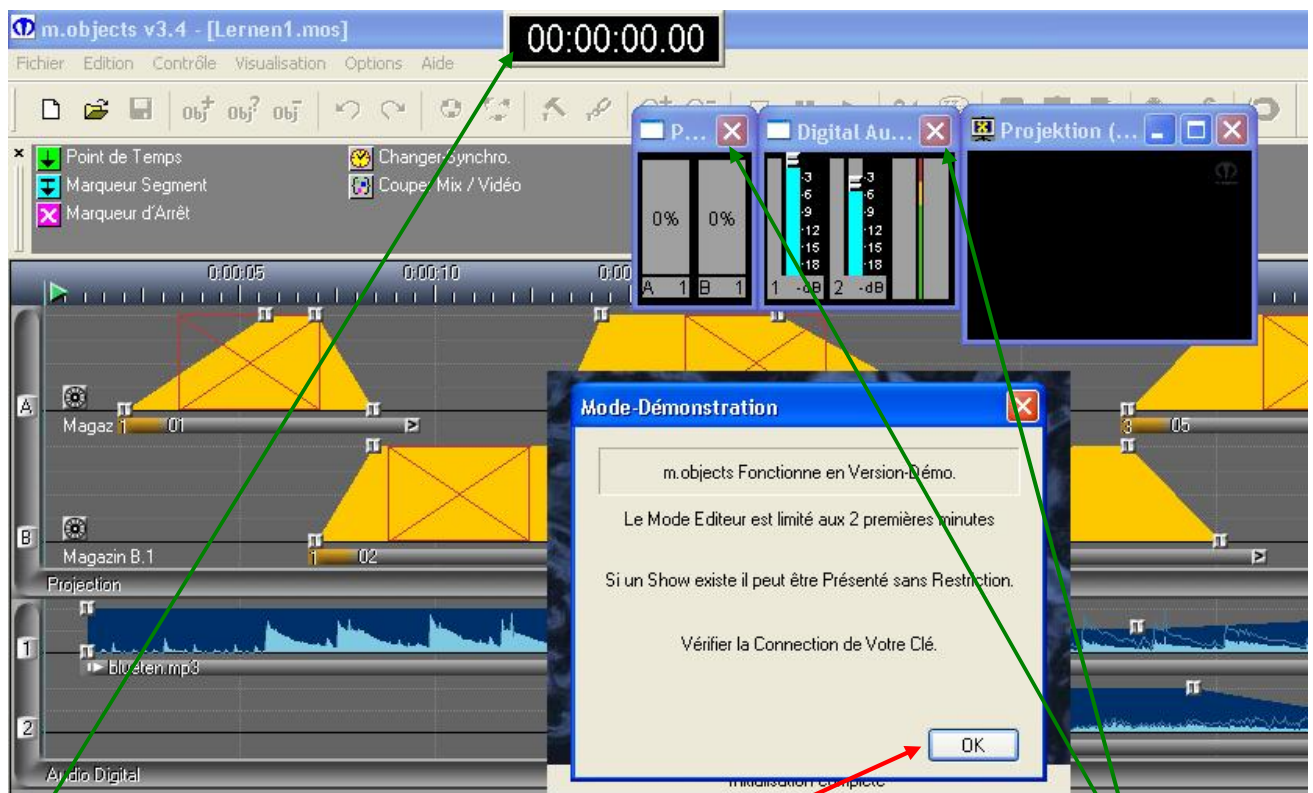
m.objects v3.4 - [Lernen1.mos]

00:00:00.00

Fichier Edition Contrôle Visualisation Options Aide

Point de Temps
Marqueur Segment
Marqueur d'Arrêt
Changer-Synchro.
Couper Mix / Vidéo

P...
Digital Au...
Projektion (...

0% 0%
A 1 B 1

-3 -6 -9 -12 -15 -18
1 -dB 2 -dB

0:00:05 0:00:10 0:00

A
Magaz 1 01
3 05

B
Magazin B.1
1 02

Projection

1
blüten.mp3

2

Audio Digital

Mode-Démonstration

m.objects Fonctionne en Version-Démo.

Le Mode Editeur est limité aux 2 premières minutes

Si un Show existe il peut être Présenté sans Restriction.

Vérifier la Connection de Votre Clé.

OK

Initialisation complète